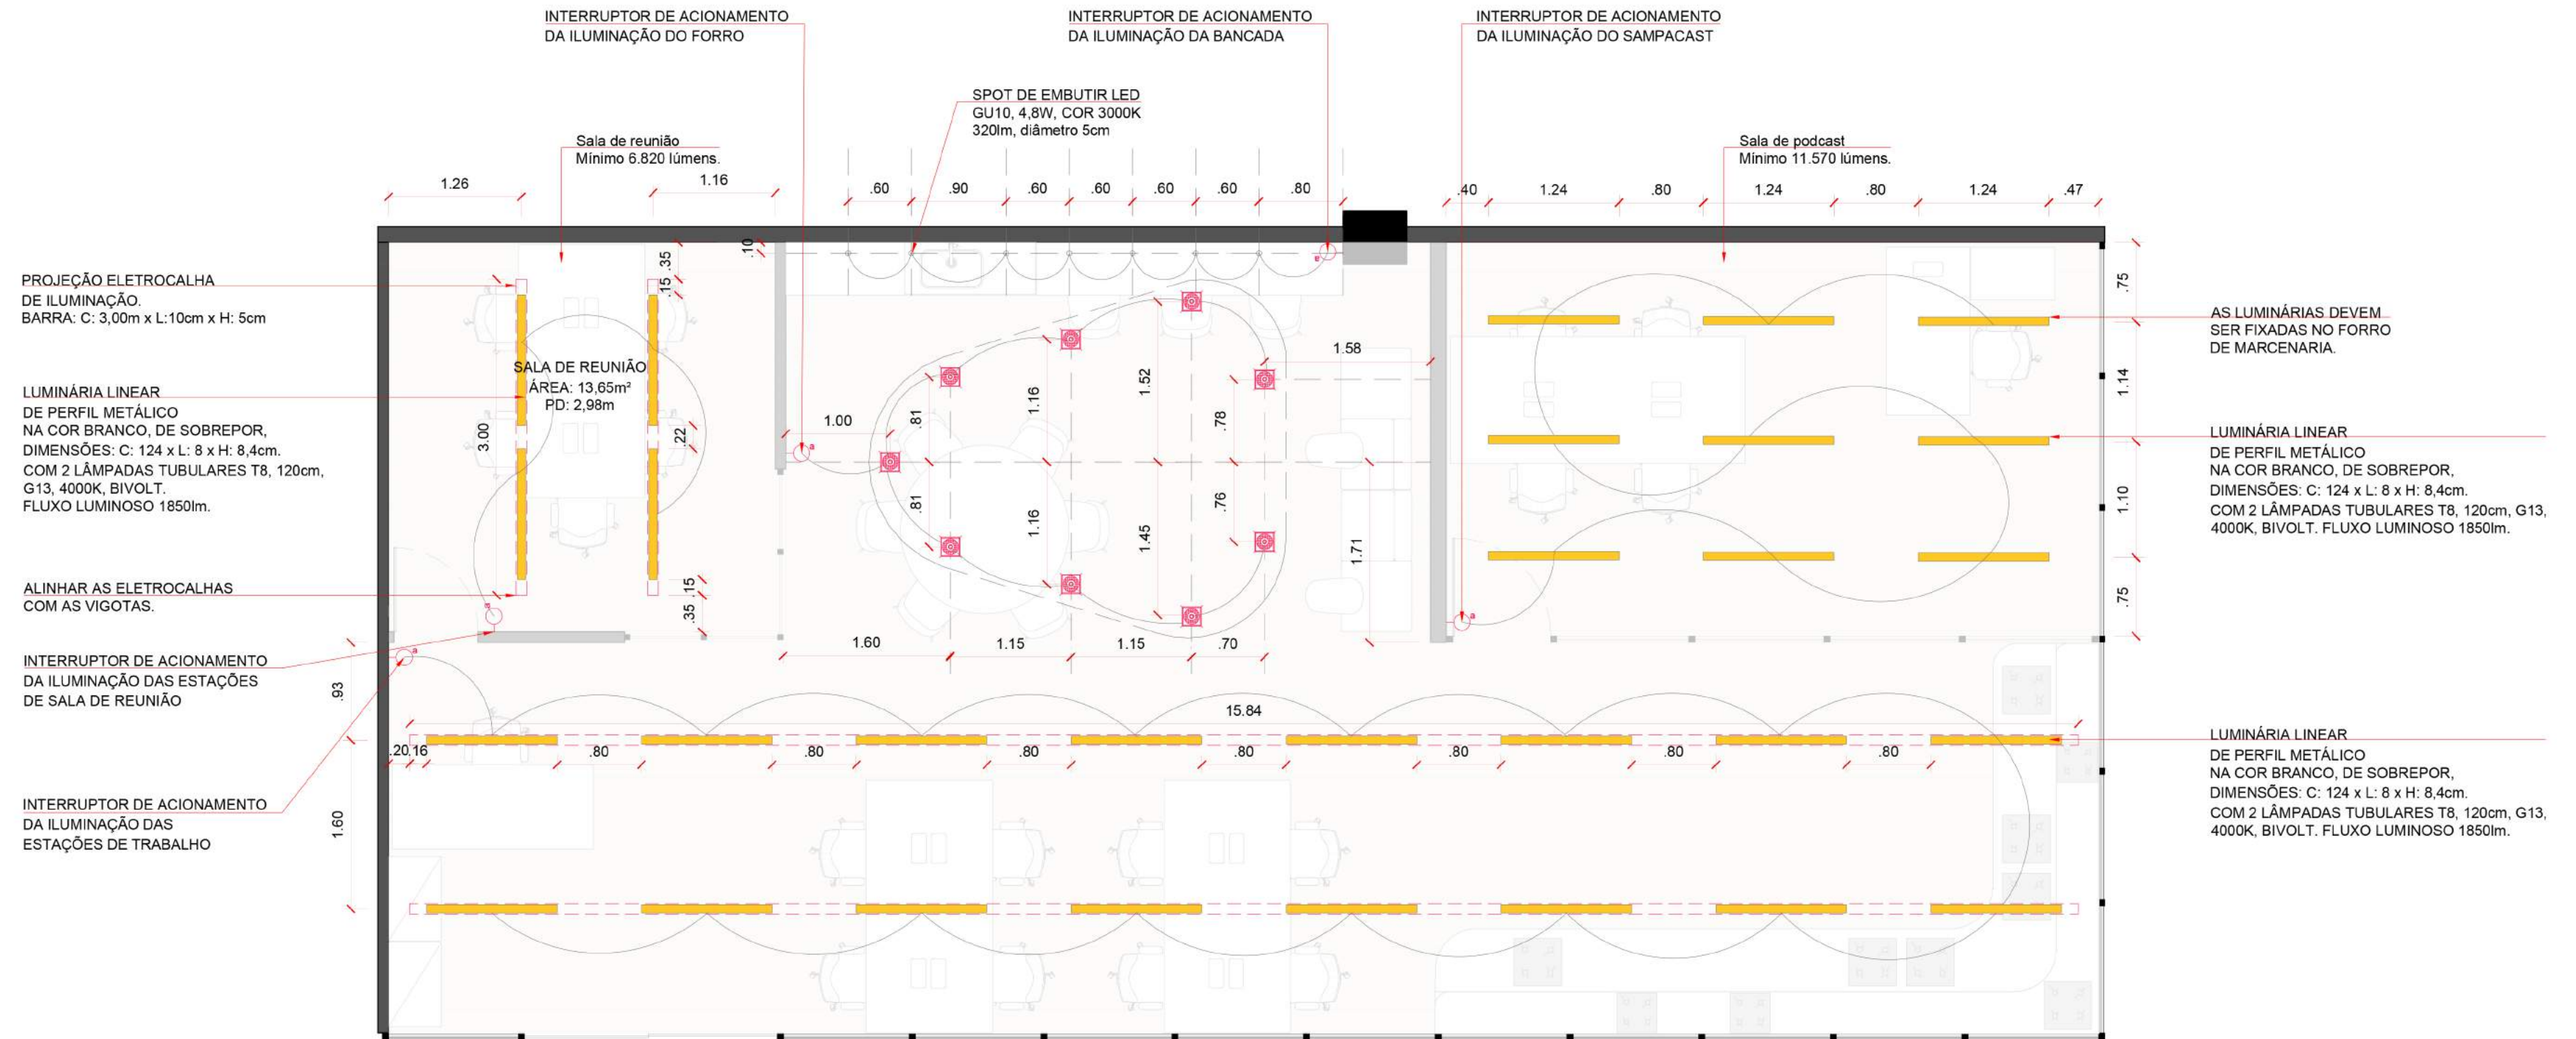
INTERRUPTOR DE ACIONAMENTO
DA ILUMINAÇÃO DO FORRO

INTERRUPTOR DE ACIONAMENTO
DA ILUMINAÇÃO DA BANCADA

INTERRUPTOR DE ACIONAMENTO
DA ILUMINAÇÃO DO SAMPACAST

SPOT DE EMBUTIR LED
GU10, 4,8W, COR 3000K
320lm, diâmetro 5cm

Sala de reunião
Mínimo 6.820 lúmens.

Sala de podcast
Mínimo 11.570 lúmens.

1.26 1.16 .60 .90 .60 .60 .60 .60 .80 .40 1.24 .80 1.24 .80 1.24 .47

PROJEÇÃO ELETROCALHA
DE ILUMINAÇÃO.
BARRA: C: 3,00m x L:10cm x H: 5cm

LUMINÁRIA LINEAR
DE PERFIL METÁLICO
NA COR BRANCO, DE SOBREPOR,
DIMENSÕES: C: 124 x L: 8 x H: 8,4cm.
COM 2 LÂMPADAS TUBULARES T8, 120cm,
G13, 4000K, BIVOLT.
FLUXO LUMINOSO 1850lm.

ALINHAR AS ELETROCALHAS
COM AS VIGOTAS.

INTERRUPTOR DE ACIONAMENTO
DA ILUMINAÇÃO DAS ESTAÇÕES
DE SALA DE REUNIÃO

INTERRUPTOR DE ACIONAMENTO
DA ILUMINAÇÃO DAS
ESTAÇÕES DE TRABALHO

SALA DE REUNIÃO
ÁREA: 13,65m²
PD: 2,98m

.10 .15 .35 3.00 .22 .35 .15 1.00 .81 .81 1.16 1.16 1.52 1.45 .78 .76 1.58 1.71 1.60 1.15 1.15 .70 .93 1.60 15.84 .20 .16 .80 .80 .80 .80 .80 .80 .80 .75 1.14 1.10 .75

AS LUMINÁRIAS DEVEM
SER FIXADAS NO FORRO
DE MARCENARIA.

LUMINÁRIA LINEAR
DE PERFIL METÁLICO
NA COR BRANCO, DE SOBREPOR,
DIMENSÕES: C: 124 x L: 8 x H: 8,4cm.
COM 2 LÂMPADAS TUBULARES T8, 120cm, G13,
4000K, BIVOLT. FLUXO LUMINOSO 1850lm.

LUMINÁRIA LINEAR
DE PERFIL METÁLICO
NA COR BRANCO, DE SOBREPOR,
DIMENSÕES: C: 124 x L: 8 x H: 8,4cm.
COM 2 LÂMPADAS TUBULARES T8, 120cm, G13,
4000K, BIVOLT. FLUXO LUMINOSO 1850lm.